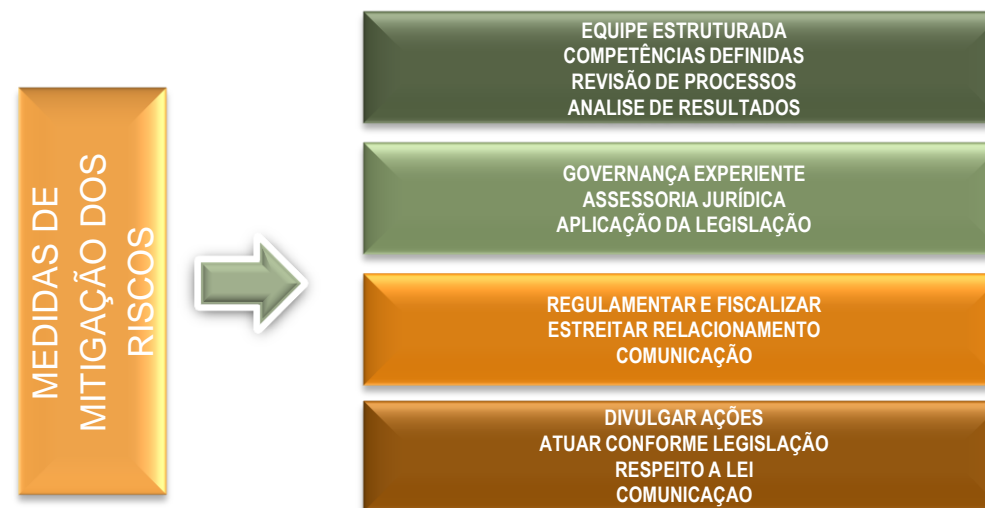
MEDIDAS DE MITIGAÇÃO DOS RISCOS

EQUIPE ESTRUTURADA
COMPETÊNCIAS DEFINIDAS
REVISÃO DE PROCESSOS
ANALISE DE RESULTADOS

GOVERNANÇA EXPERIENTE
ASSESSORIA JURÍDICA
APLICAÇÃO DA LEGISLAÇÃO

REGULAMENTAR E FISCALIZAR
ESTREITAR RELACIONAMENTO
COMUNICAÇÃO

DIVULGAR AÇÕES
ATUAR CONFORME LEGISLAÇÃO
RESPEITO A LEI
COMUNICAÇAO